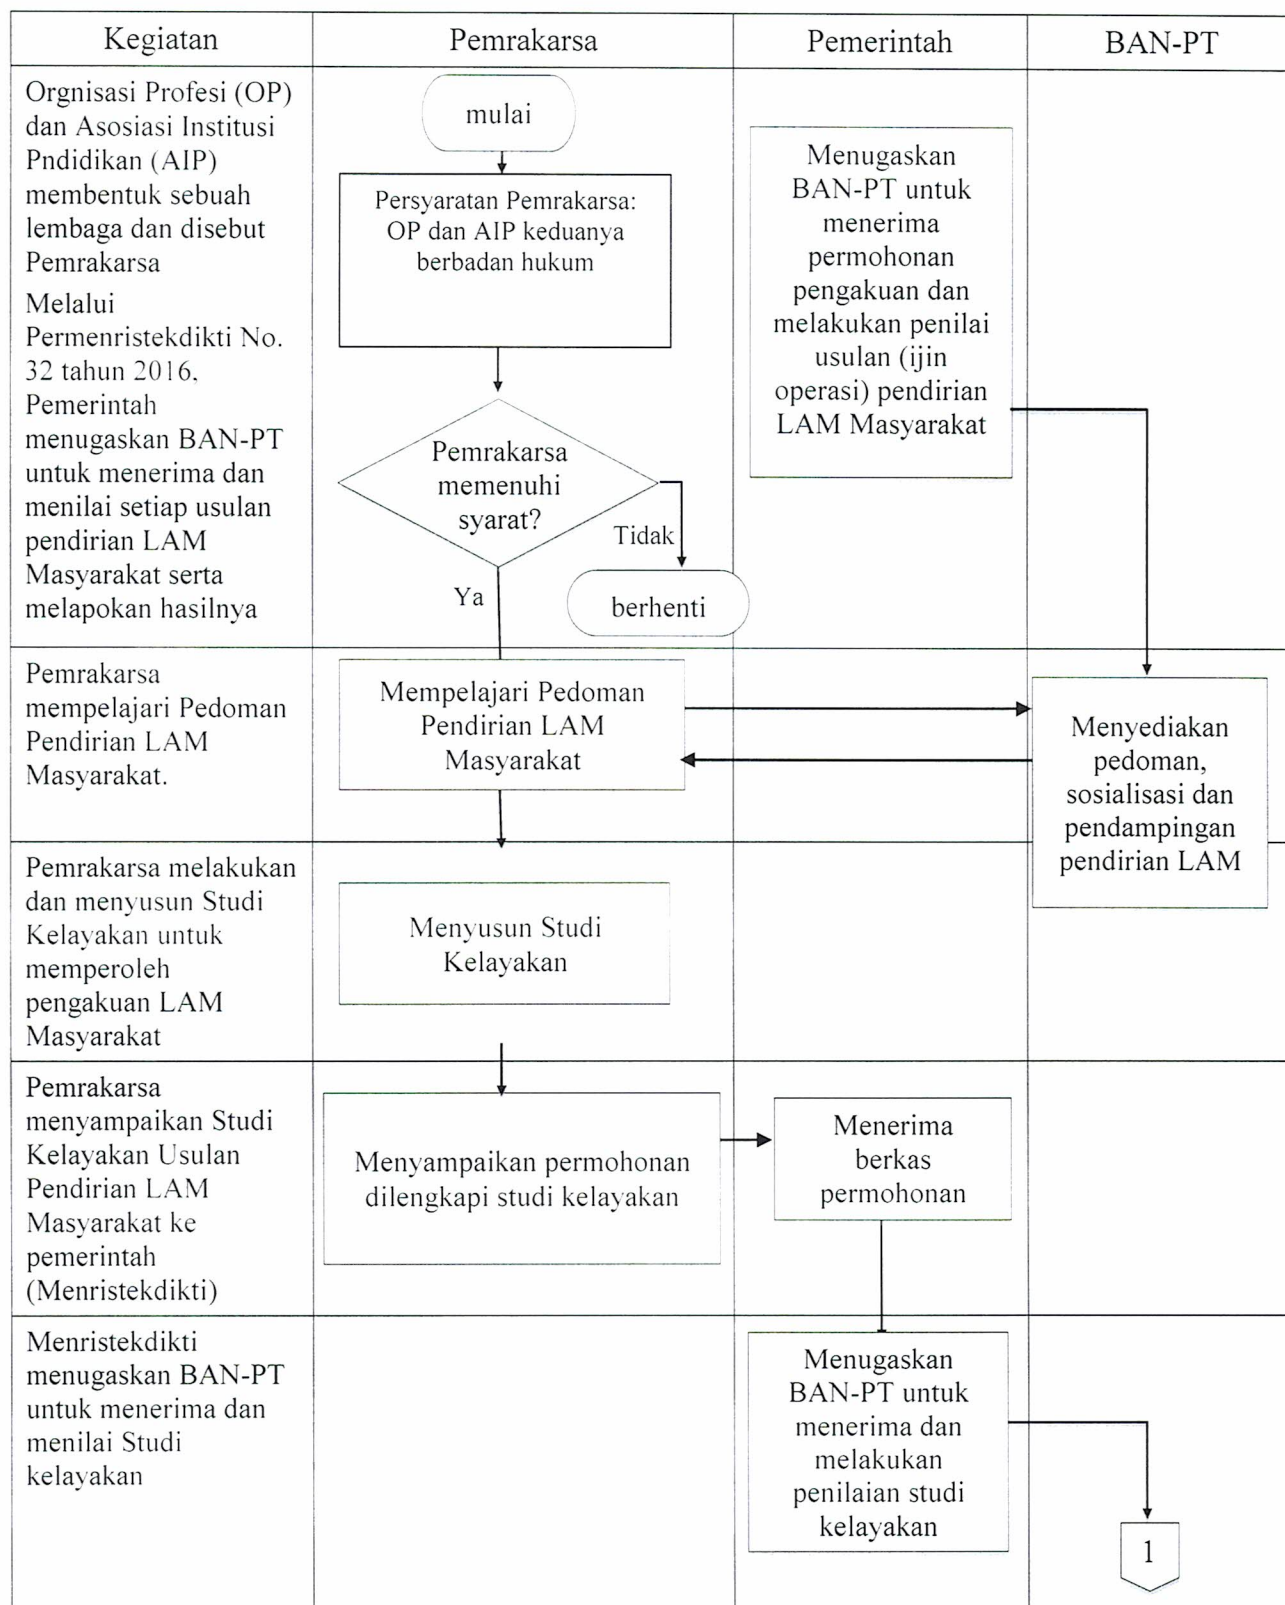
| Kegiatan | Pemrakarsa | Pemerintah | BAN-PT |
|---|---|---|---|
| Orgnisasi Profesi (OP) dan Asosiasi Institusi Pndidikan (AIP) membentuk sebuah lembaga dan disebut Pemrakarsa<br>Melalui Permenristekdikti No. 32 tahun 2016, Pemerintah menugaskan BAN-PT untuk menerima dan menilai setiap usulan pendirian LAM Masyarakat serta melapokan hasilnya | mulai<br>Persyaratan Pemrakarsa: OP dan AIP keduanya berbadan hukum<br>Pemrakarsa memenuhi syarat?<br>Tidak<br>berhenti<br>Ya | Menugaskan BAN-PT untuk menerima permohonan pengakuan dan melakukan penilai usulan (ijin operasi) pendirian LAM Masyarakat | |
| Pemrakarsa mempelajari Pedoman Pendirian LAM Masyarakat. | Mempelajari Pedoman Pendirian LAM Masyarakat | | Menyediakan pedoman, sosialisasi dan pendampingan pendirian LAM |
| Pemrakarsa melakukan dan menyusun Studi Kelayakan untuk memperoleh pengakuan LAM Masyarakat | Menyusun Studi Kelayakan | | |
| Pemrakarsa menyampaikan Studi Kelayakan Usulan Pendirian LAM Masyarakat ke pemerintah (Menristekdikti) | Menyampaikan permohonan dilengkapi studi kelayakan | Menerima berkas permohonan | |
| Menristekdikti menugaskan BAN-PT untuk menerima dan menilai Studi kelayakan | | Menugaskan BAN-PT untuk menerima dan melakukan penilaian studi kelayakan | 1 |